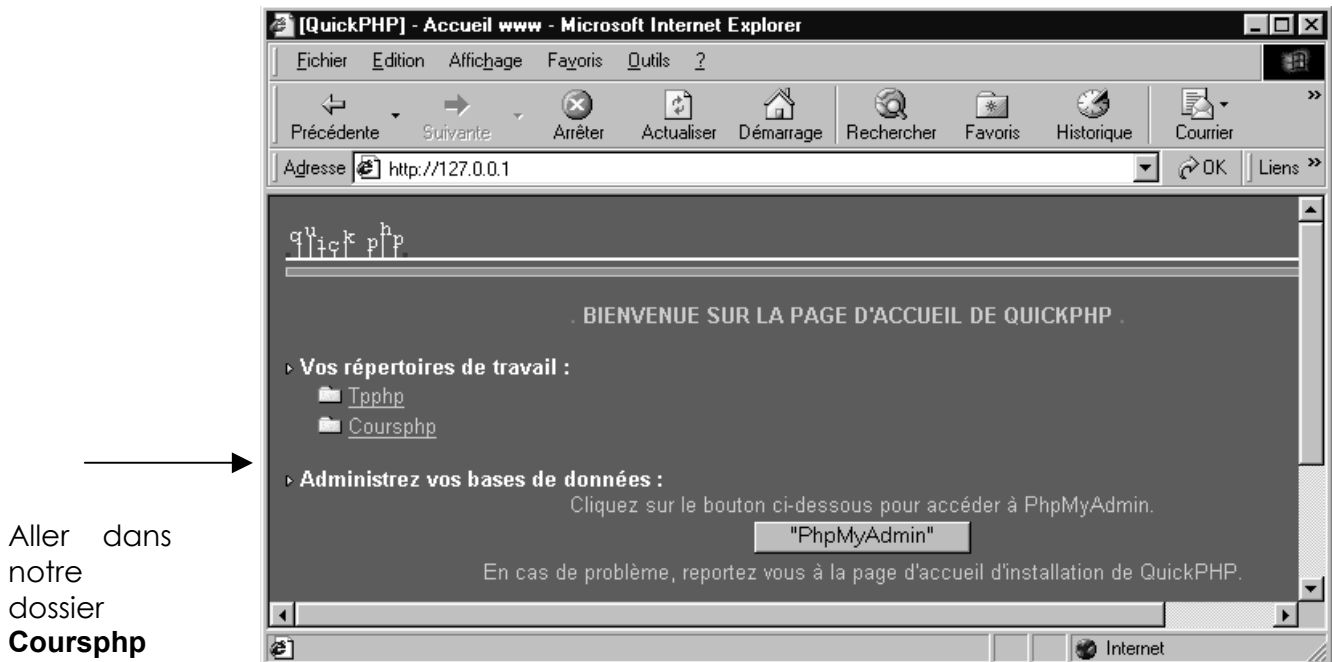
[QuickPHP] - Accueil www - Microsoft Internet Explorer

Fichier Edition Affichage Favoris Outils ?

Précédente Suivante Arrêter Actualiser Démarrage Rechercher Favoris Historique Courrier

Adresse http://127.0.0.1 OK Liens

quick php

. BIENVENUE SUR LA PAGE D'ACCUEIL DE QUICKPHP .

Vos répertoires de travail :

Tpphp

Coursphp

Administrez vos bases de données :

Cliquez sur le bouton ci-dessous pour accéder à PhpMyAdmin.

"PhpMyAdmin"

En cas de problème, reportez vous à la page d'accueil d'installation de QuickPHP.

Internet

Aller dans notre dossier **Coursphp**